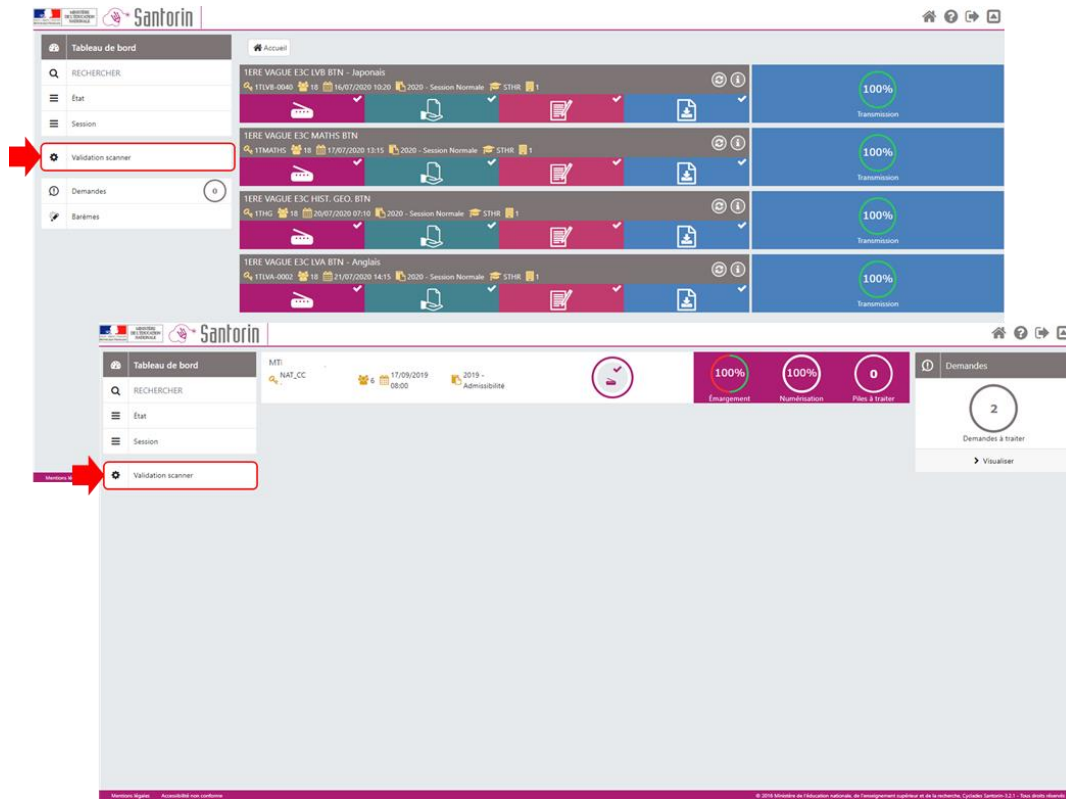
MINISTÈRE DE L'ÉDUCATION NATIONALE
Santorin

Tableau de bord
RECHERCHER
État
Session
Validation scanner
Demandes 0
Barèmes

Accueil

1ERE VAGUE E3C LVB BTN - Japonais
1TLVB-0040 18 16/07/2020 10:20 2020 - Session Normale STHR 1
100%
Transmission

1ERE VAGUE E3C MATHS BTN
1TMATHS 18 17/07/2020 13:15 2020 - Session Normale STHR 1
100%
Transmission

1ERE VAGUE E3C HIST. GEO. BTN
1THG 18 20/07/2020 07:10 2020 - Session Normale STHR 1
100%
Transmission

1ERE VAGUE E3C LVA BTN - Anglais
1TLVA-0002 18 21/07/2020 14:15 2020 - Session Normale STHR 1
100%
Transmission

MINISTÈRE DE L'ÉDUCATION NATIONALE
Santorin

Tableau de bord
RECHERCHER
État
Session
Validation scanner

MTI
NAT_CC
6 17/09/2019 08:00
2019 - Admissibilité
100% Émargement
100% Numérisation
0 Piles à traiter

Demandes
2
Demandes à traiter
Visualiser

Mentions légales Accessibilité non conforme
© 2019 Ministère de l'éducation nationale, de l'enseignement supérieur et de la recherche. Cyclades Santorin-3.2.1 - Tous droits réservés